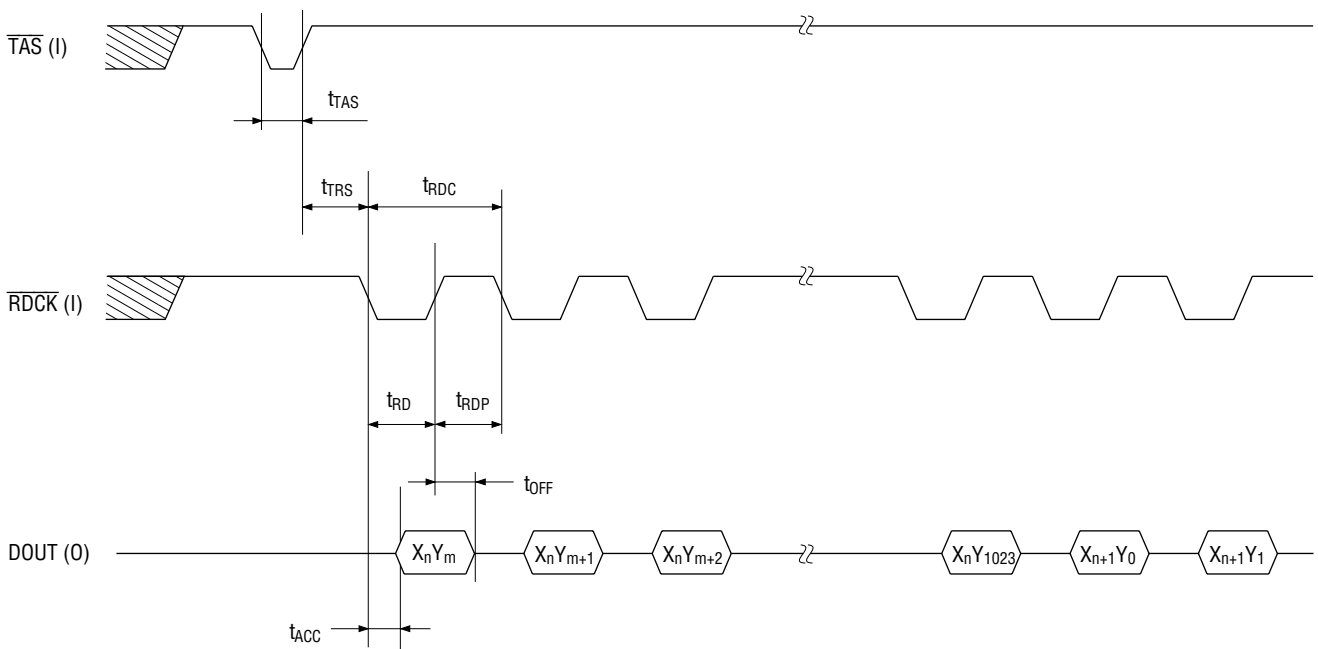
$\overline{TAS}$ (I)

$t_{TAS}$

$t_{TRS}$

$t_{RDC}$

$\overline{RDCK}$ (I)

$t_{RD}$

$t_{RDP}$

$t_{OFF}$

DOUT (O)

$X_nY_m$

$X_nY_{m+1}$

$X_nY_{m+2}$

$X_nY_{1023}$

$X_{n+1}Y_0$

$X_{n+1}Y_1$

$t_{ACC}$